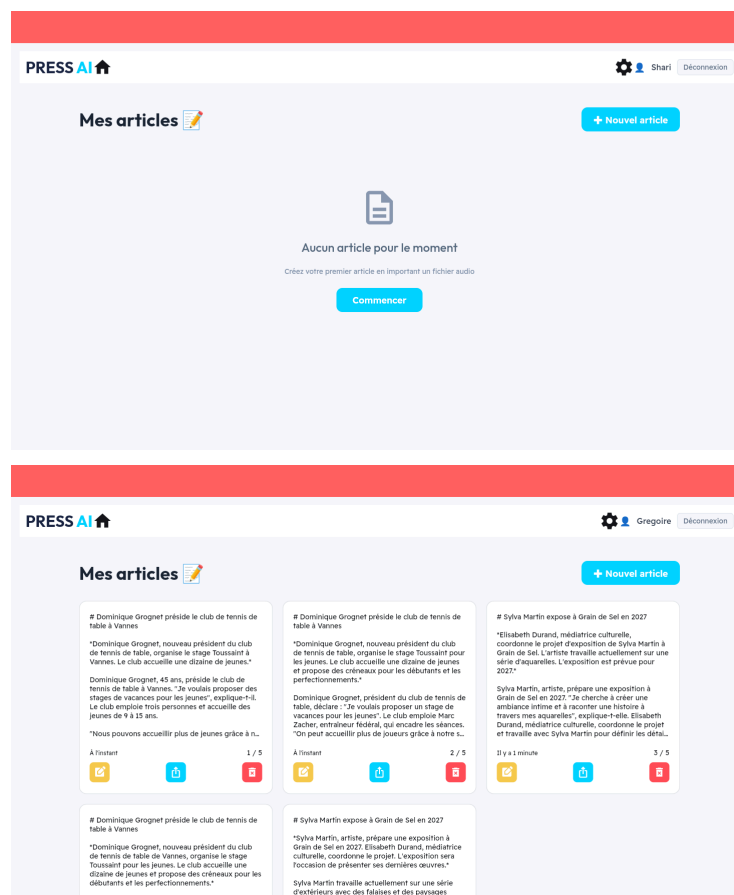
PRESS AI

Shari Déconnexion

Mes articles 📝

+ Nouvel article

Aucun article pour le moment

Créez votre premier article en important un fichier audio

Commencer

PRESS AI

Gregoire Déconnexion

Mes articles 📝

+ Nouvel article

# Dominique Grognet préside le club de tennis de table à Vannes

*Dominique Grognet, nouveau président du club de tennis de table, organise le stage Toussaint à Vannes. Le club accueille une dizaine de jeunes.*

Dominique Grognet, 45 ans, préside le club de tennis de table à Vannes. "Je voulais proposer des stages de vacances pour les jeunes", explique-t-il. Le club emploie trois personnes et accueille des jeunes de 9 à 15 ans.

"Nous pouvons accueillir plus de jeunes grâce à n...

À l'instant 1 / 5

# Dominique Grognet préside le club de tennis de table à Vannes

*Dominique Grognet, nouveau président du club de tennis de table, organise le stage Toussaint pour les jeunes. Le club accueille une dizaine de jeunes et propose des créneaux pour les débutants et les perfectionnements.*

Dominique Grognet, président du club de tennis de table, déclare : "Je voulais proposer un stage de vacances pour les jeunes". Le club emploie Marc Zacher, entraîneur fédéral, qui encadre les séances. "On peut accueillir plus de joueurs grâce à notre s...

À l'instant 2 / 5

# Sylva Martin expose à Grain de Sel en 2027

*Elisabeth Durand, médiatrice culturelle, coordonne le projet d'exposition de Sylva Martin à Grain de Sel. L'artiste travaille actuellement sur une série d'aquarelles. L'exposition est prévue pour 2027.*

Sylva Martin, artiste, prépare une exposition à Grain de Sel en 2027. "Je cherche à créer une ambiance intime et à raconter une histoire à travers mes aquarelles", explique-t-elle. Elisabeth Durand, médiatrice culturelle, coordonne le projet et travaille avec Sylva Martin pour définir les détai...

Il y a 1 minute 3 / 5

# Dominique Grognet préside le club de tennis de table à Vannes

*Dominique Grognet, nouveau président du club de tennis de table de Vannes, organise le stage Toussaint pour les jeunes. Le club accueille une dizaine de jeunes et propose des créneaux pour les débutants et les perfectionnements.*

# Sylva Martin expose à Grain de Sel en 2027

*Sylva Martin, artiste, prépare une exposition à Grain de Sel en 2027. Elisabeth Durand, médiatrice culturelle, coordonne le projet. L'exposition sera l'occasion de présenter ses dernières œuvres.*

Sylva Martin travaille actuellement sur une série d'extérieurs avec des falaises et des paysages